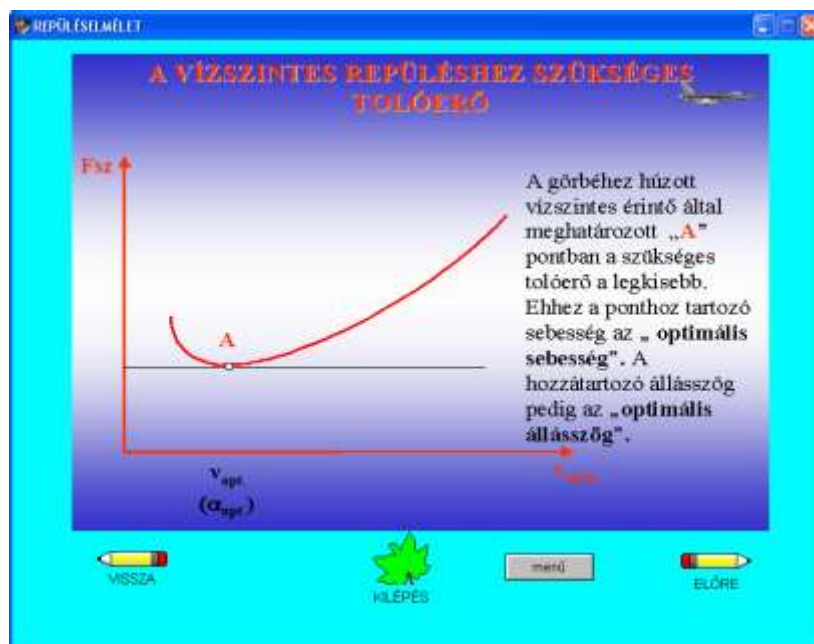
REPÜLÉSELMÉLET

A VÍZSZINTES REPÜLÉSHEZ SZÜKSÉGES TOLÓERŐ

Fsz

A görbéhez húzott vízszintes érintő által meghatározott „A" pontban a szükséges tolóerő a legkisebb. Ehhez a ponthoz tartozó sebesség az „ optimális sebesség". A hozzátartozó állásszög pedig az „optimális állásszög".

A

$v_{opt}$

$(\alpha_{opt})$

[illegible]

VISSZA

KILÉPÉS

menü

ELŐRE